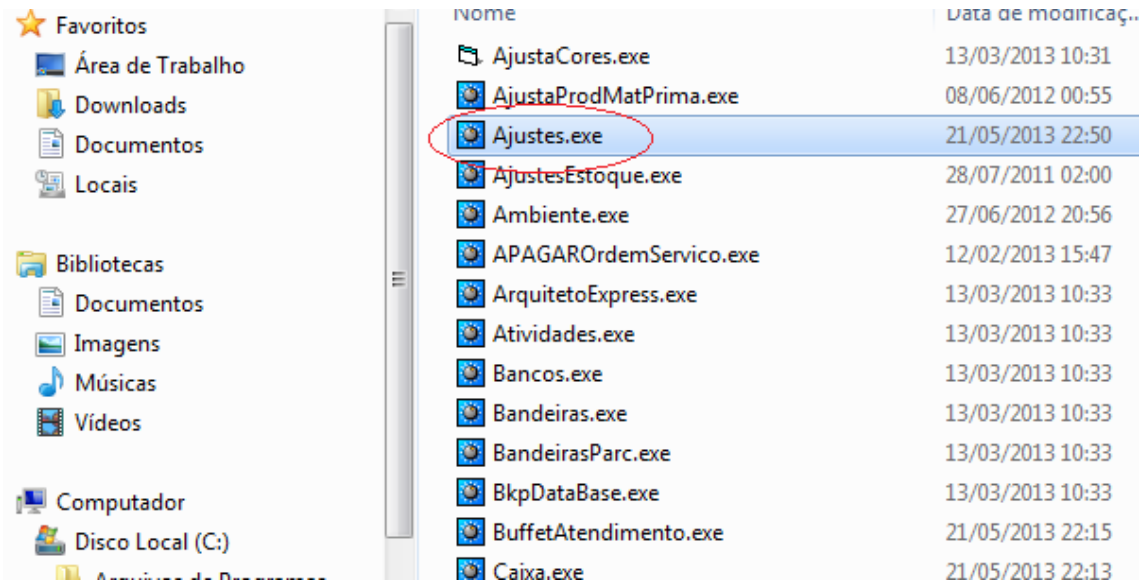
Favoritos
Área de Trabalho
Downloads
Documentos
Locais

Bibliotecas
Documentos
Imagens
Músicas
Vídeos

Computador
Disco Local (C:)
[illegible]

| Nome | Data de modificaç... |
|---|---|
| AjustaCores.exe | 13/03/2013 10:31 |
| AjustaProdMatPrima.exe | 08/06/2012 00:55 |
| Ajustes.exe | 21/05/2013 22:50 |
| AjustesEstoque.exe | 28/07/2011 02:00 |
| Ambiente.exe | 27/06/2012 20:56 |
| APAGAROrdemServico.exe | 12/02/2013 15:47 |
| ArquitetoExpress.exe | 13/03/2013 10:33 |
| Atividades.exe | 13/03/2013 10:33 |
| Bancos.exe | 13/03/2013 10:33 |
| Bandeiras.exe | 13/03/2013 10:33 |
| BandeirasParc.exe | 13/03/2013 10:33 |
| BkpDataBase.exe | 13/03/2013 10:33 |
| BuffetAtendimento.exe | 21/05/2013 22:15 |
| Caixa.exe | 21/05/2013 22:13 |